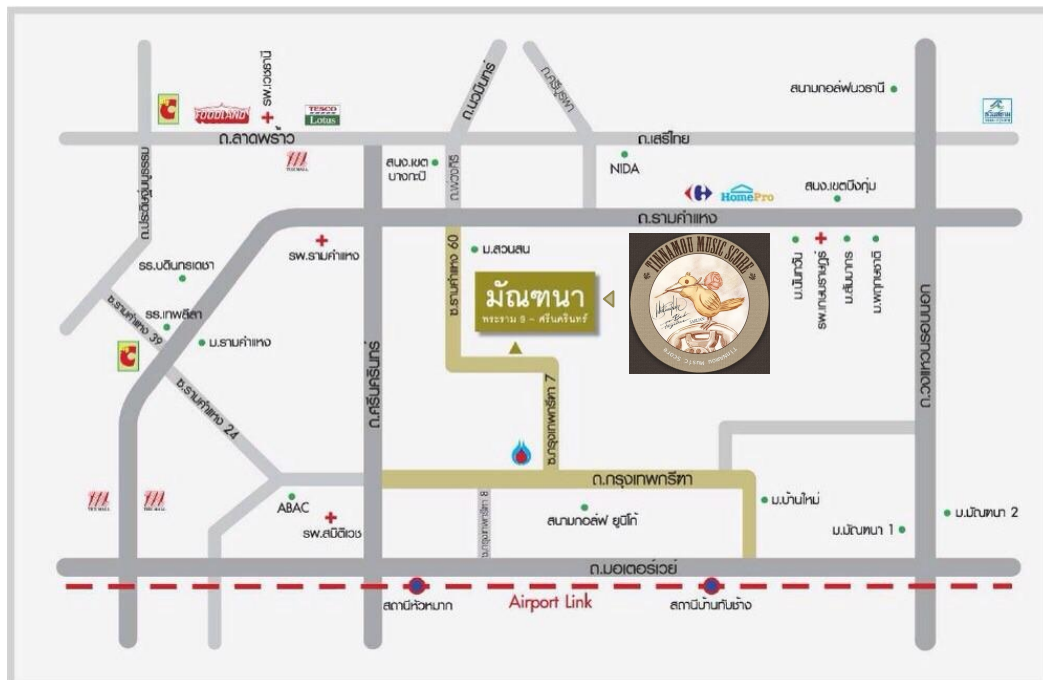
รพ.เวชธานี
FOODLAND
TESCO Lotus
ถ.นวมินทร์
ถ.ศรีบูรพา
สนามกอล์ฟนวธานี
ถ.ลาดพร้าว
ถ.เสรีไทย
ถ.ประดิษฐ์มนูธรรม
สนง.เขตบางกะปิ
ถ.นวมินทร์
NIDA
HomePro
สนง.เขตบึงกุ่ม
ถ.รามคำแหง
รพ.รามคำแหง
ม.สวนสน
ซ.รามคำแหง 60
มัณฑนา
พระราม 9 - ศรีนครินทร์
PINNAMOU MUSIC SCORE
ม.นันทวัน
รพ.เสรีรักษ์
ม.สินธานี
ม.พฤกษชาติ
ถ.วงแหวนรอบนอก
รร.บดินทรเดชา
รร.เทพลีลา
ซ.รามคำแหง 39
ม.รามคำแหง
ซ.รามคำแหง 24
ถ.ศรีนครินทร์
ซ.กรุงเทพกรีฑา 7
ถ.กรุงเทพกรีฑา
ABAC
รพ.สมิติเวช
ซ.กรุงเทพกรีฑา 8
สนามกอล์ฟ ยูนิโก้
ม.บ้านใหม่
ม.มัณฑนา 1
ม.มัณฑนา 2
ถ.มอเตอร์เวย์
สถานีหัวหมาก
Airport Link
สถานีบ้านทับช้าง